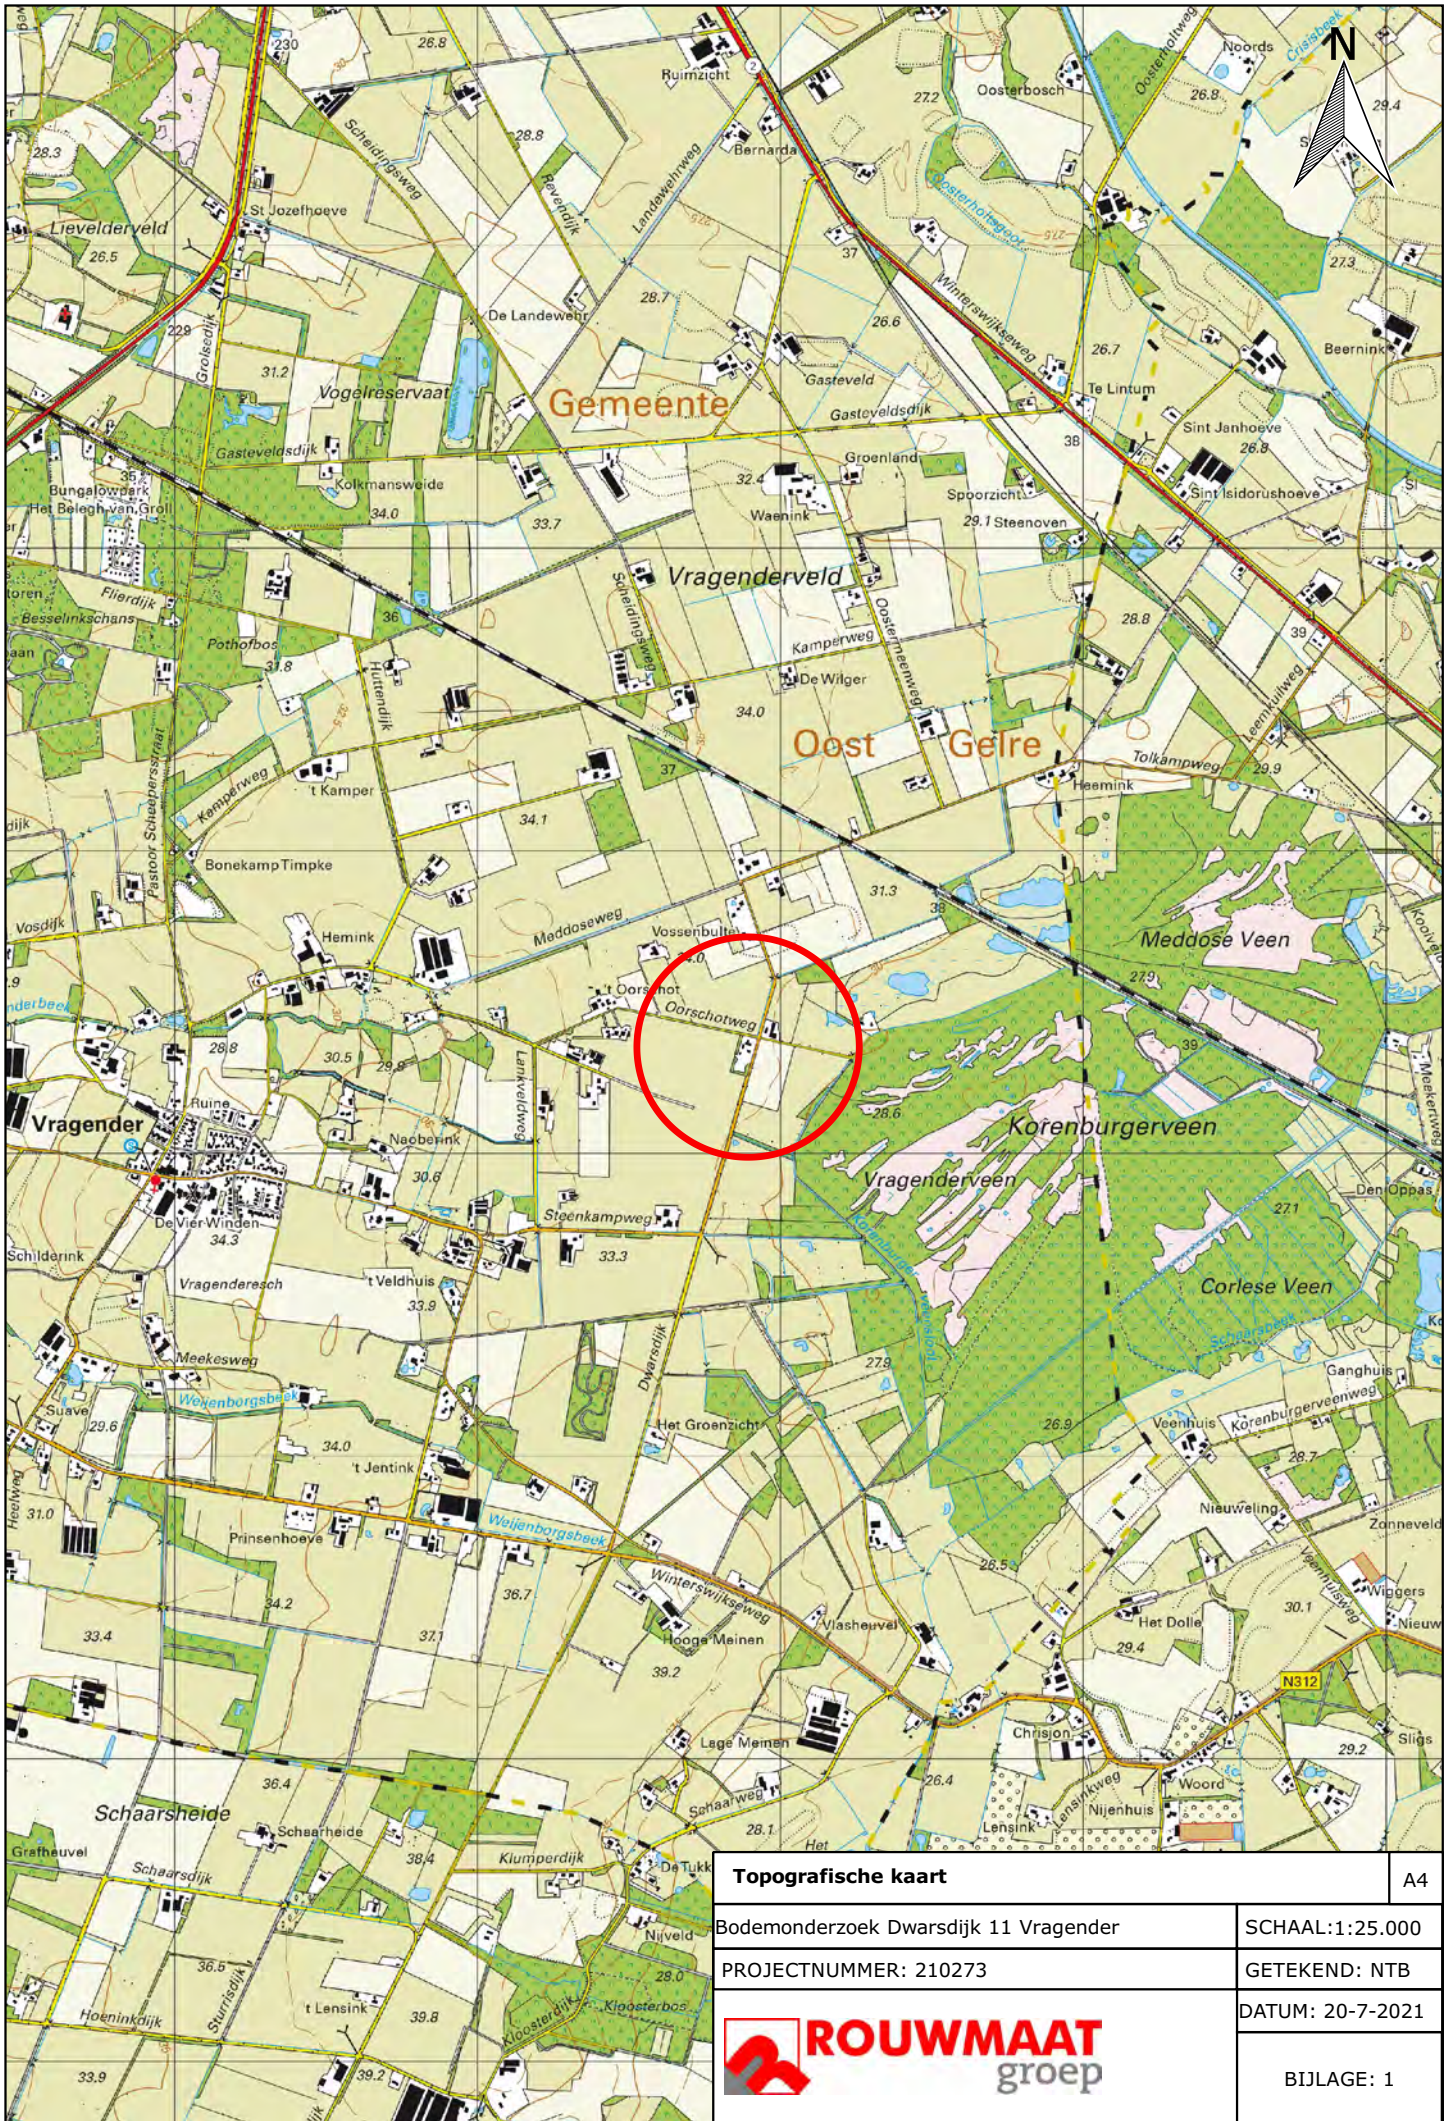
N

Gemeente
Oost Gelre

Vragenderveld
Meddose Veen
Korenburgerveen
Vragenderveen
Corlese Veen
Vragender
Schaarsheide
Lievelderveld
Vogelreservaat

Ruimzicht
Bernarda
Oosterbosch
Noords
Crisisbeek
Oosterholtweg
Oosterholtsegoot
Scheidingsweg
Reyendijk
Landewehrweg
St Jozefhoeve
De Landewehr
Grolsedijk
Gasteveld
Gasteveldsdijk
Winterswijkseweg
Te Lintum
Beernink
Sint Janhoeve
Sint Isidorushoeve
Groenland
Waenink
Spoorzicht
Steenoven
Kolkmansweide
Bungalowpark Het Beleg van Grol
Fliersdijk
Besselinkschans
Pothofbos
Huttendijk
Scheidingsweg
Kamperweg
De Wilger
Oostermeenweg
Tolkampweg
Heemink
Leemkuilweg
Kamperweg
't Kamper
Pastoor Scheepersstraat
Bonekamp
Timpke
Vosdijk
Hemink
Meddoseweg
Vossenbult
Oorschot
Oorschotweg
Lankveldweg
Ruine
Naaberink
De Vier Winden
Schilderink
Steenkampweg
Vragenderesch
't Veldhuis
Dwarsdijk
Meekesweg
Weijenborgsbeek
Suave
Het Groenzicht
Korenburgerveenweg
Schaarsbeek
Ganghuis
Veenhuis
Korenburgerveenweg
't Jentink
Prinsenhoeve
Weijenborgsbeek
Winterswijkseweg
Vlasheuvel
Hooge Meinen
Nieuweling
Zonneveld
Veenhuisweg
Wiggers
Het Dolle
Lage Meinen
Chrisjon
N312
Lensinkweg
Nijenhuis
Lensink
Woord
Sligs
Schaarweg
Schaarheide
Grafheuvel
Schaarsdijk
Klumperdijk
De Tukk
Nijveld
Kloosterbos
Kloosterdijk
't Lensink
Sturriedijk
Hoenindijk
Heelweg
Den Oppas
Meekerweg
Kolweg
Het

230
26.8
28.8
27.2
26.8
29.4
28.3
26.5
37
27.3
28.7
26.6
229
31.2
26.7
38
26.8
32.4
34.0
33.7
29.1
36
31.8
28.8
39
34.0
37
29.9
34.1
31.3
38
27.9
34.0
39
28.8
30.5
29.8
28.6
30.6
27.1
34.3
33.3
33.9
27.9
29.6
34.0
26.9
28.7
31.0
26.5
36.7
34.2
33.4
37.1
30.1
29.4
39.2
29.2
36.4
26.4
38.4
28.1
28.0
36.5
39.8
33.9
39.2

Topografische kaart | A4
Bodemonderzoek Dwarsdijk 11 Vragender | SCHAAL:1:25.000
PROJECTNUMMER: 210273 | GETEKEND: NTB
DATUM: 20-7-2021
ROUWMAAT groep
BIJLAGE: 1